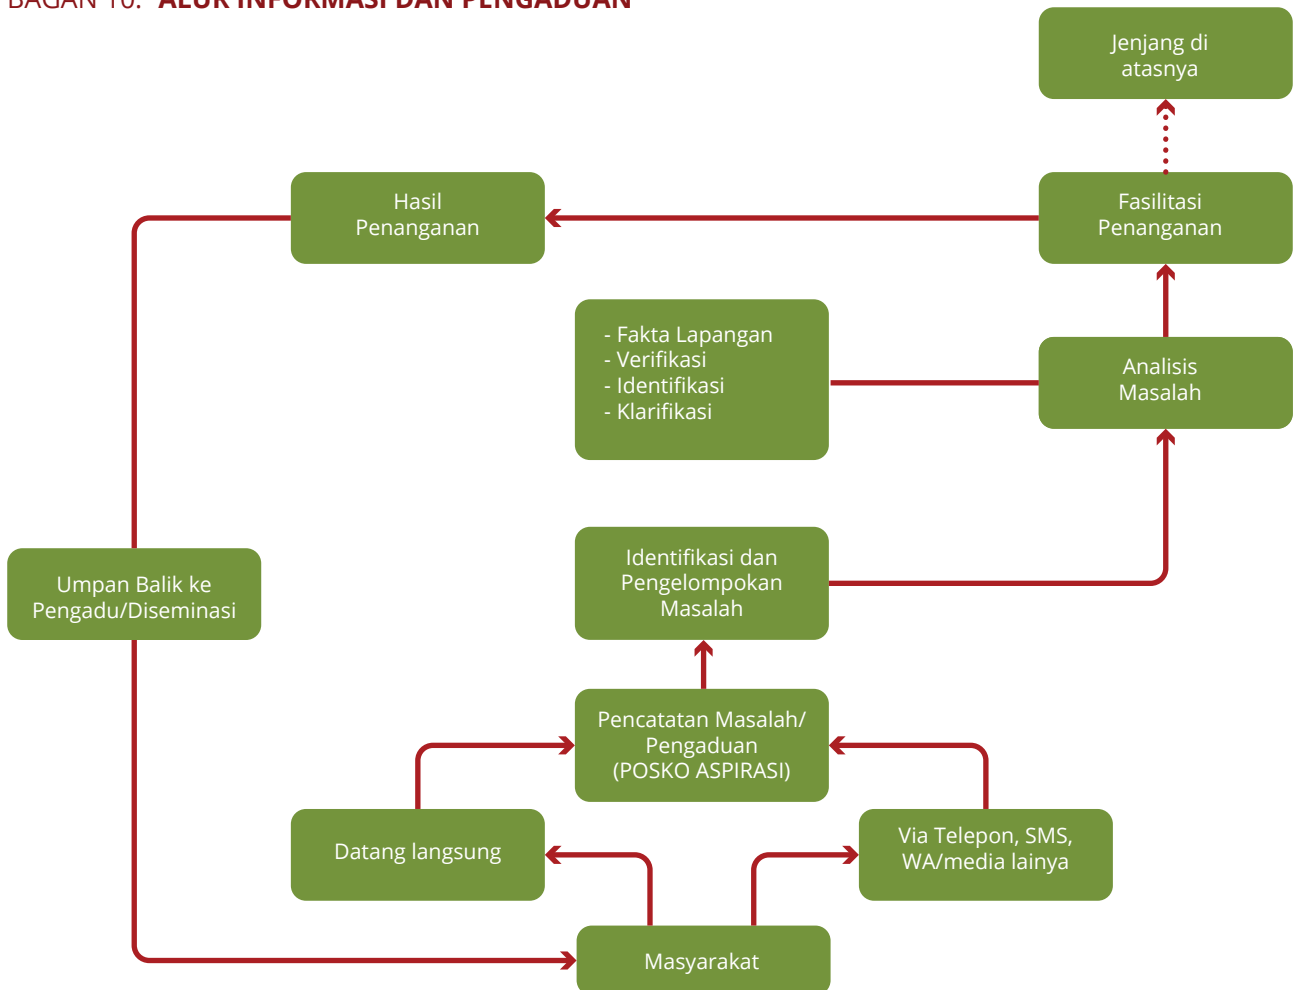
BAGAN 10. ALUR INFORMASI DAN PENGADUAN

Jenjang di atasnya

Hasil Penanganan

Fasilitasi Penanganan

- Fakta Lapangan
- Verifikasi
- Identifikasi
- Klarifikasi

Analisis Masalah

Umpan Balik ke Pengadu/Diseminasi

Identifikasi dan Pengelompokan Masalah

Pencatatan Masalah/ Pengaduan (POSKO ASPIRASI)

Datang langsung

Via Telepon, SMS, WA/media lainya

Masyarakat